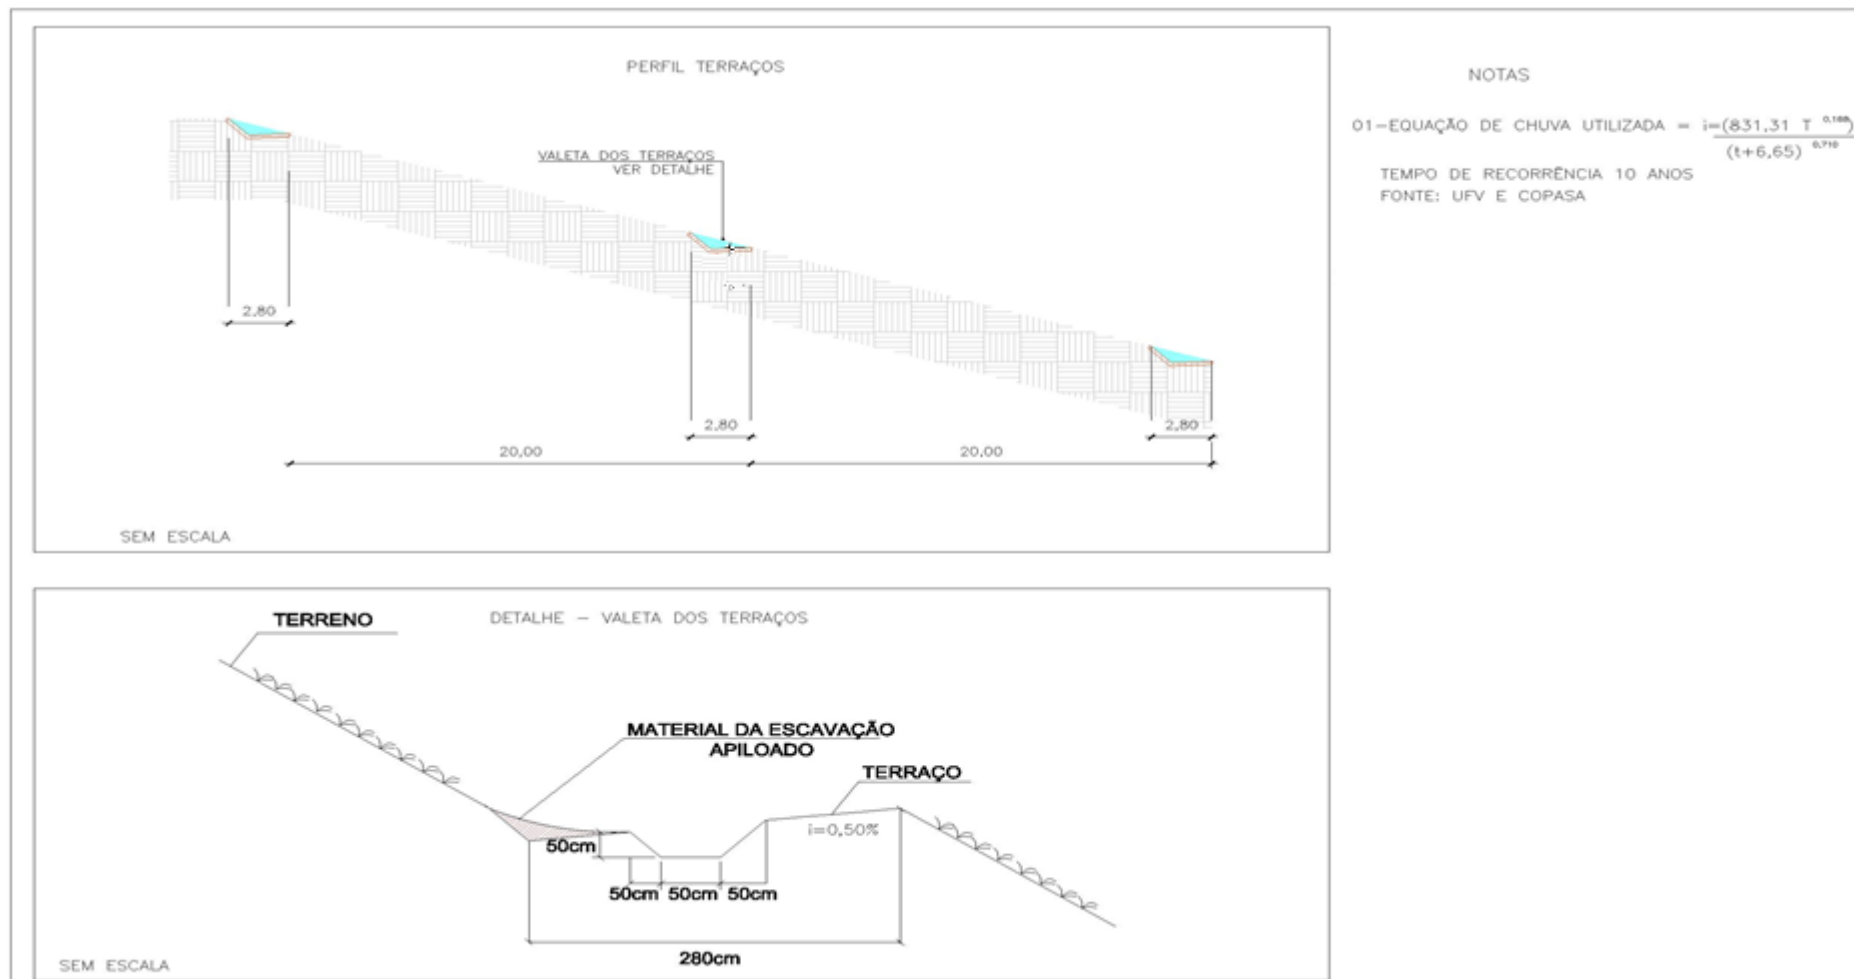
PERFIL TERRAÇOS

VALETA DOS TERRAÇOS
VER DETALHE

2,80

2,80

2,80

20,00

20,00

SEM ESCALA

NOTAS

01–EQUAÇÃO DE CHUVA UTILIZADA = $i=\frac{(831,31\ T^{0,168})}{(t+6,65)^{0,710}}$

TEMPO DE RECORRÊNCIA 10 ANOS
FONTE: UFV E COPASA

TERRENO

DETALHE – VALETA DOS TERRAÇOS

MATERIAL DA ESCAVAÇÃO
APILOADO

TERRAÇO

i=0,50%

50cm

50cm 50cm 50cm

280cm

SEM ESCALA